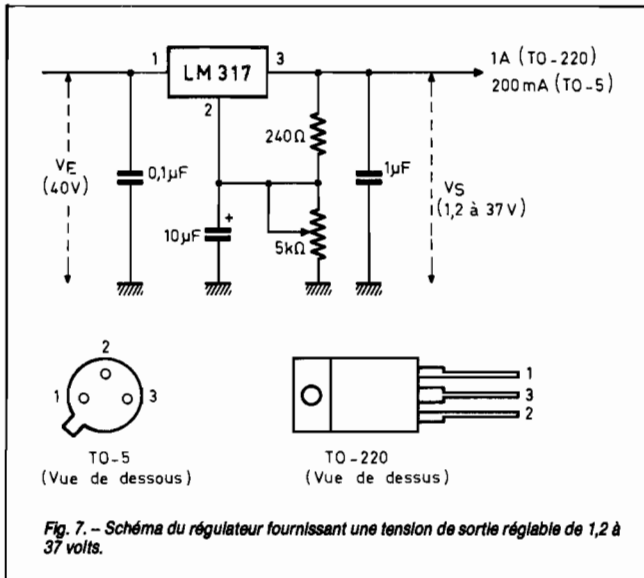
1
LM 317
3
2
1A (TO - 220)
200 mA (TO - 5)
$V_E$
(40V)
0,1μF
240Ω
10μF
+
5kΩ
1μF
VS
(1,2 à 37 V)

2
1
3
TO - 5
(Vue de dessous)

1
3
2
TO - 220
(Vue de dessus)

Fig. 7. – Schéma du régulateur fournissant une tension de sortie réglable de 1,2 à 37 volts.